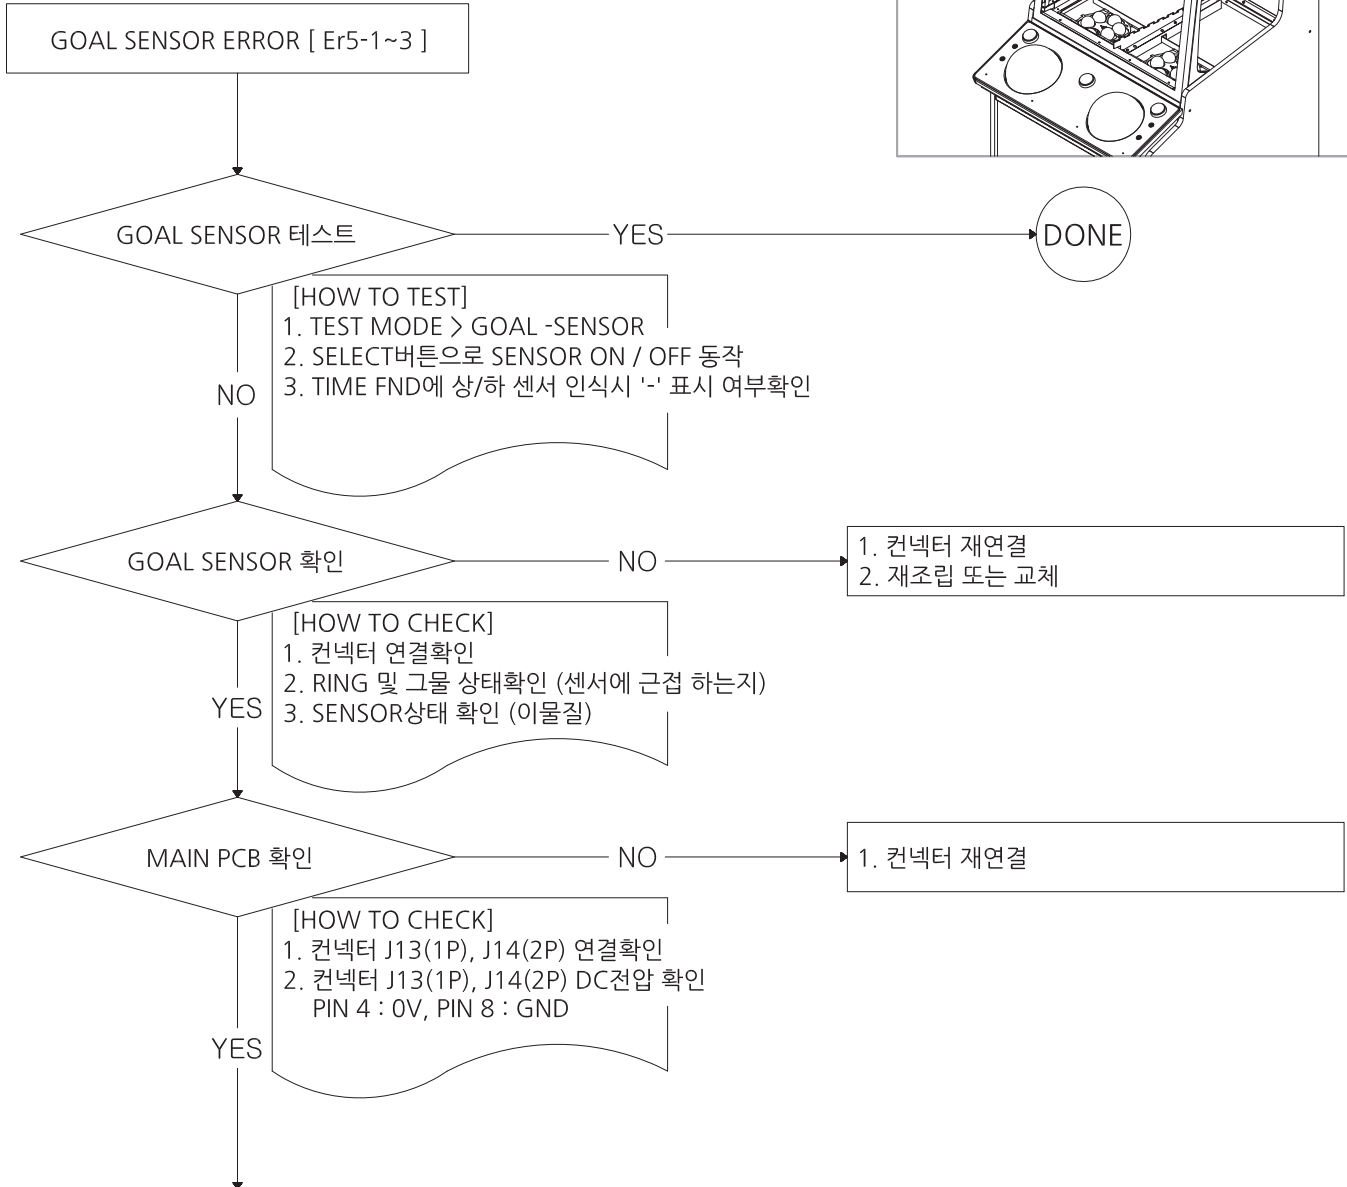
GOAL SENSOR ERROR [ Er5-1~3 ]

GOAL SENSOR 테스트

YES

DONE

[HOW TO TEST]
1. TEST MODE > GOAL -SENSOR
2. SELECT버튼으로 SENSOR ON / OFF 동작
3. TIME FND에 상/하 센서 인식시 '-' 표시 여부확인

NO

GOAL SENSOR 확인

NO

1. 컨넥터 재연결
2. 재조립 또는 교체

[HOW TO CHECK]
1. 컨넥터 연결확인
2. RING 및 그물 상태확인 (센서에 근접 하는지)
3. SENSOR상태 확인 (이물질)

YES

MAIN PCB 확인

NO

1. 컨넥터 재연결

[HOW TO CHECK]
1. 컨넥터 J13(1P), J14(2P) 연결확인
2. 컨넥터 J13(1P), J14(2P) DC전압 확인
PIN 4 : 0V, PIN 8 : GND

YES